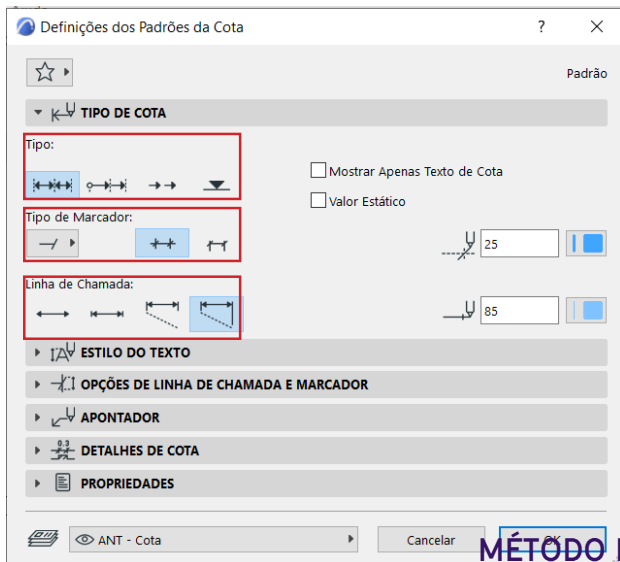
Definições dos Padrões da Cota

?

Padrão

TIPO DE COTA

Tipo:

Mostrar Apenas Texto de Cota

Valor Estático

Tipo de Marcador:

25

Linha de Chamada:

85

ESTILO DO TEXTO

OPÇÕES DE LINHA DE CHAMADA E MARCADOR

APONTADOR

0.3

DETALHES DE COTA

PROPRIEDADES

ANT - Cota

Cancelar

OK

MÉTODO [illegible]